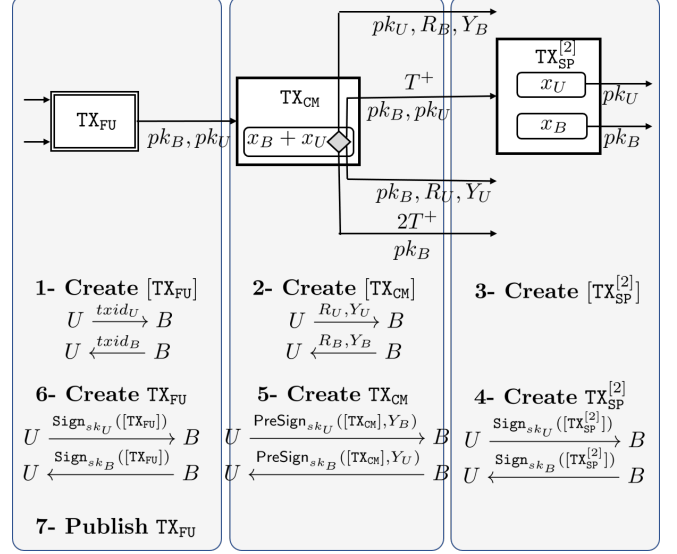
$\mathtt{TX_{FU}}$

$pk_B, pk_U$

$\mathtt{TX_{CM}}$

$x_B + x_U$

$pk_U, R_B, Y_B$

$T^+$

$pk_B, pk_U$

$pk_B, R_U, Y_U$

$2T^+$

$pk_B$

$\mathtt{TX}_{\mathtt{SP}}^{[2]}$

$x_U$

$pk_U$

$x_B$

$pk_B$

**1- Create** $[\mathtt{TX_{FU}}]$

$U \xrightarrow{txid_U} B$

$U \xleftarrow{txid_B} B$

**2- Create** $[\mathtt{TX_{CM}}]$

$U \xrightarrow{R_U, Y_U} B$

$U \xleftarrow{R_B, Y_B} B$

**3- Create** $[\mathtt{TX}_{\mathtt{SP}}^{[2]}]$

**6- Create** $\mathtt{TX_{FU}}$

$U \xrightarrow{\mathtt{Sign}_{sk_U}([\mathtt{TX_{FU}}])} B$

$U \xleftarrow{\mathtt{Sign}_{sk_B}([\mathtt{TX_{FU}}])} B$

**5- Create** $\mathtt{TX_{CM}}$

$U \xrightarrow{\mathsf{PreSign}_{sk_U}([\mathtt{TX_{CM}}], Y_B)} B$

$U \xleftarrow{\mathsf{PreSign}_{sk_B}([\mathtt{TX_{CM}}], Y_U)} B$

**4- Create** $\mathtt{TX}_{\mathtt{SP}}^{[2]}$

$U \xrightarrow{\mathtt{Sign}_{sk_U}([\mathtt{TX}_{\mathtt{SP}}^{[2]}])} B$

$U \xleftarrow{\mathtt{Sign}_{sk_B}([\mathtt{TX}_{\mathtt{SP}}^{[2]}])} B$

**7- Publish** $\mathtt{TX_{FU}}$